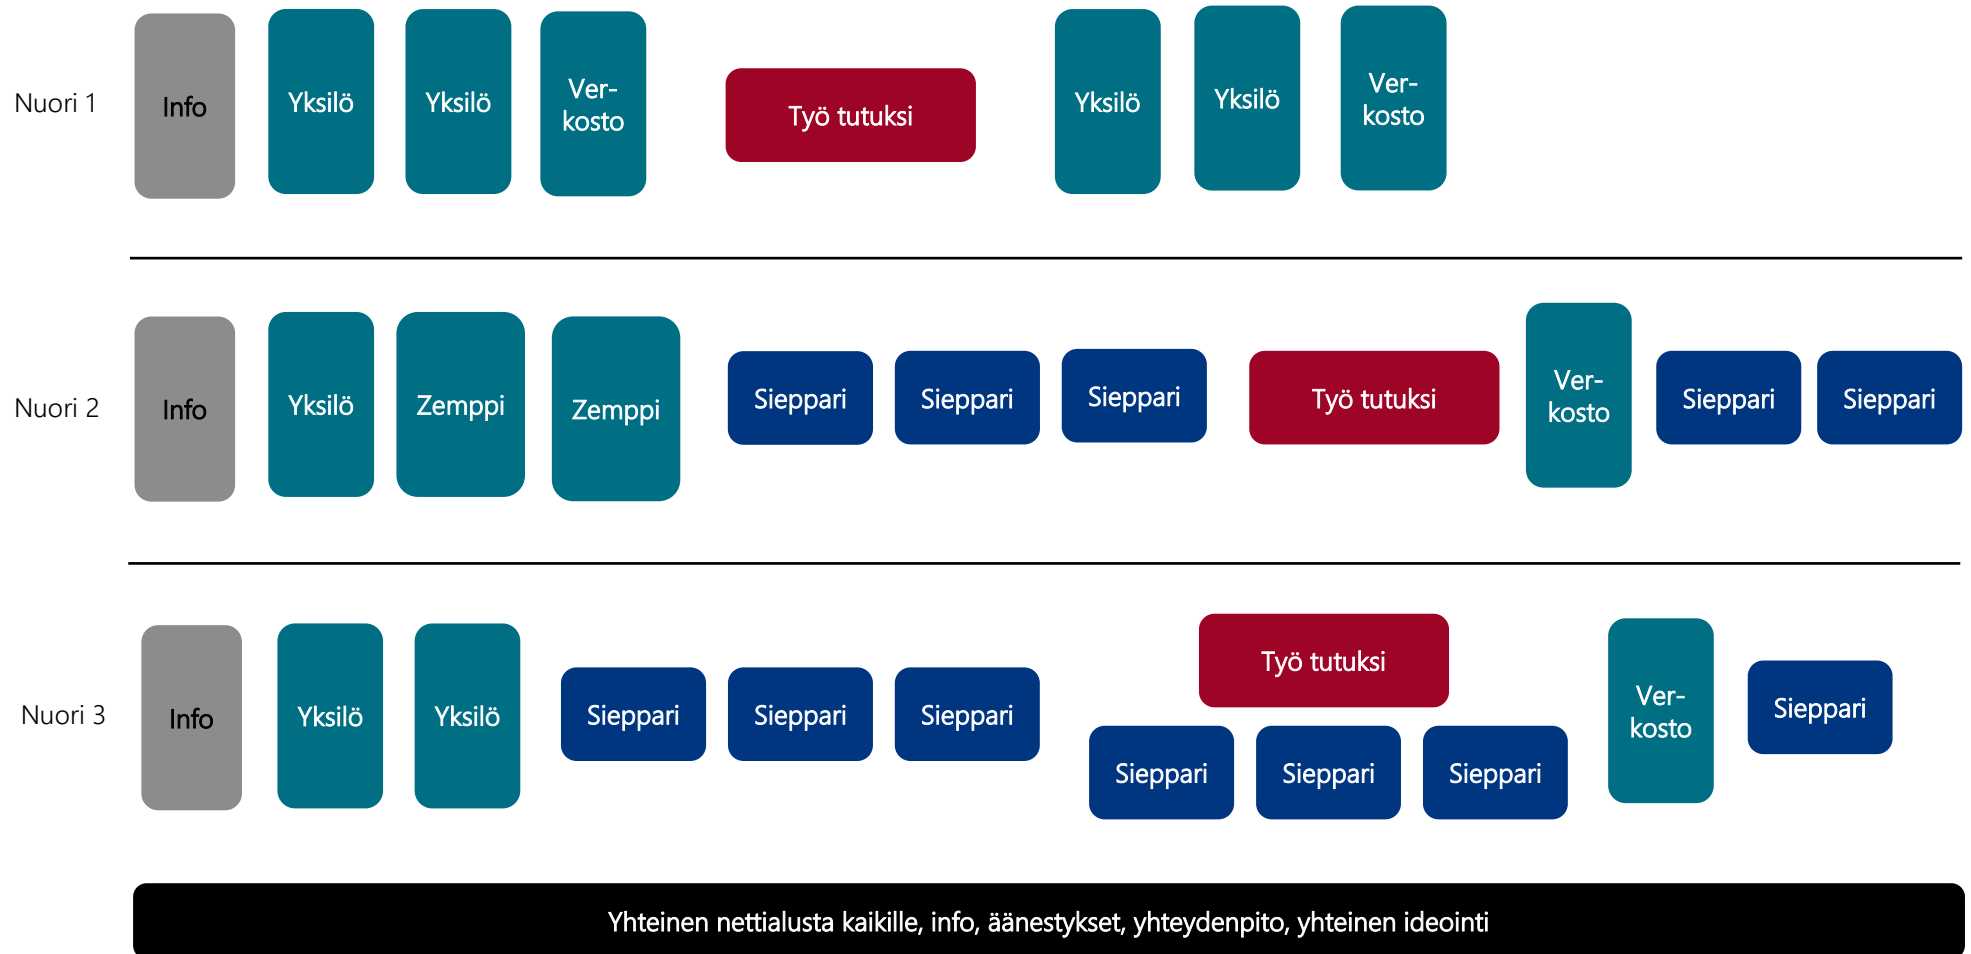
Nuori 1

Info

Yksilö

Yksilö

Verkosto

Työ tutuksi

Yksilö

Yksilö

Verkosto

Nuori 2

Info

Yksilö

Zemppi

Zemppi

Sieppari

Sieppari

Sieppari

Työ tutuksi

Verkosto

Sieppari

Sieppari

Nuori 3

Info

Yksilö

Yksilö

Sieppari

Sieppari

Sieppari

Työ tutuksi

Sieppari

Sieppari

Sieppari

Verkosto

Sieppari

Yhteinen nettialusta kaikille, info, äänestykset, yhteydenpito, yhteinen ideointi